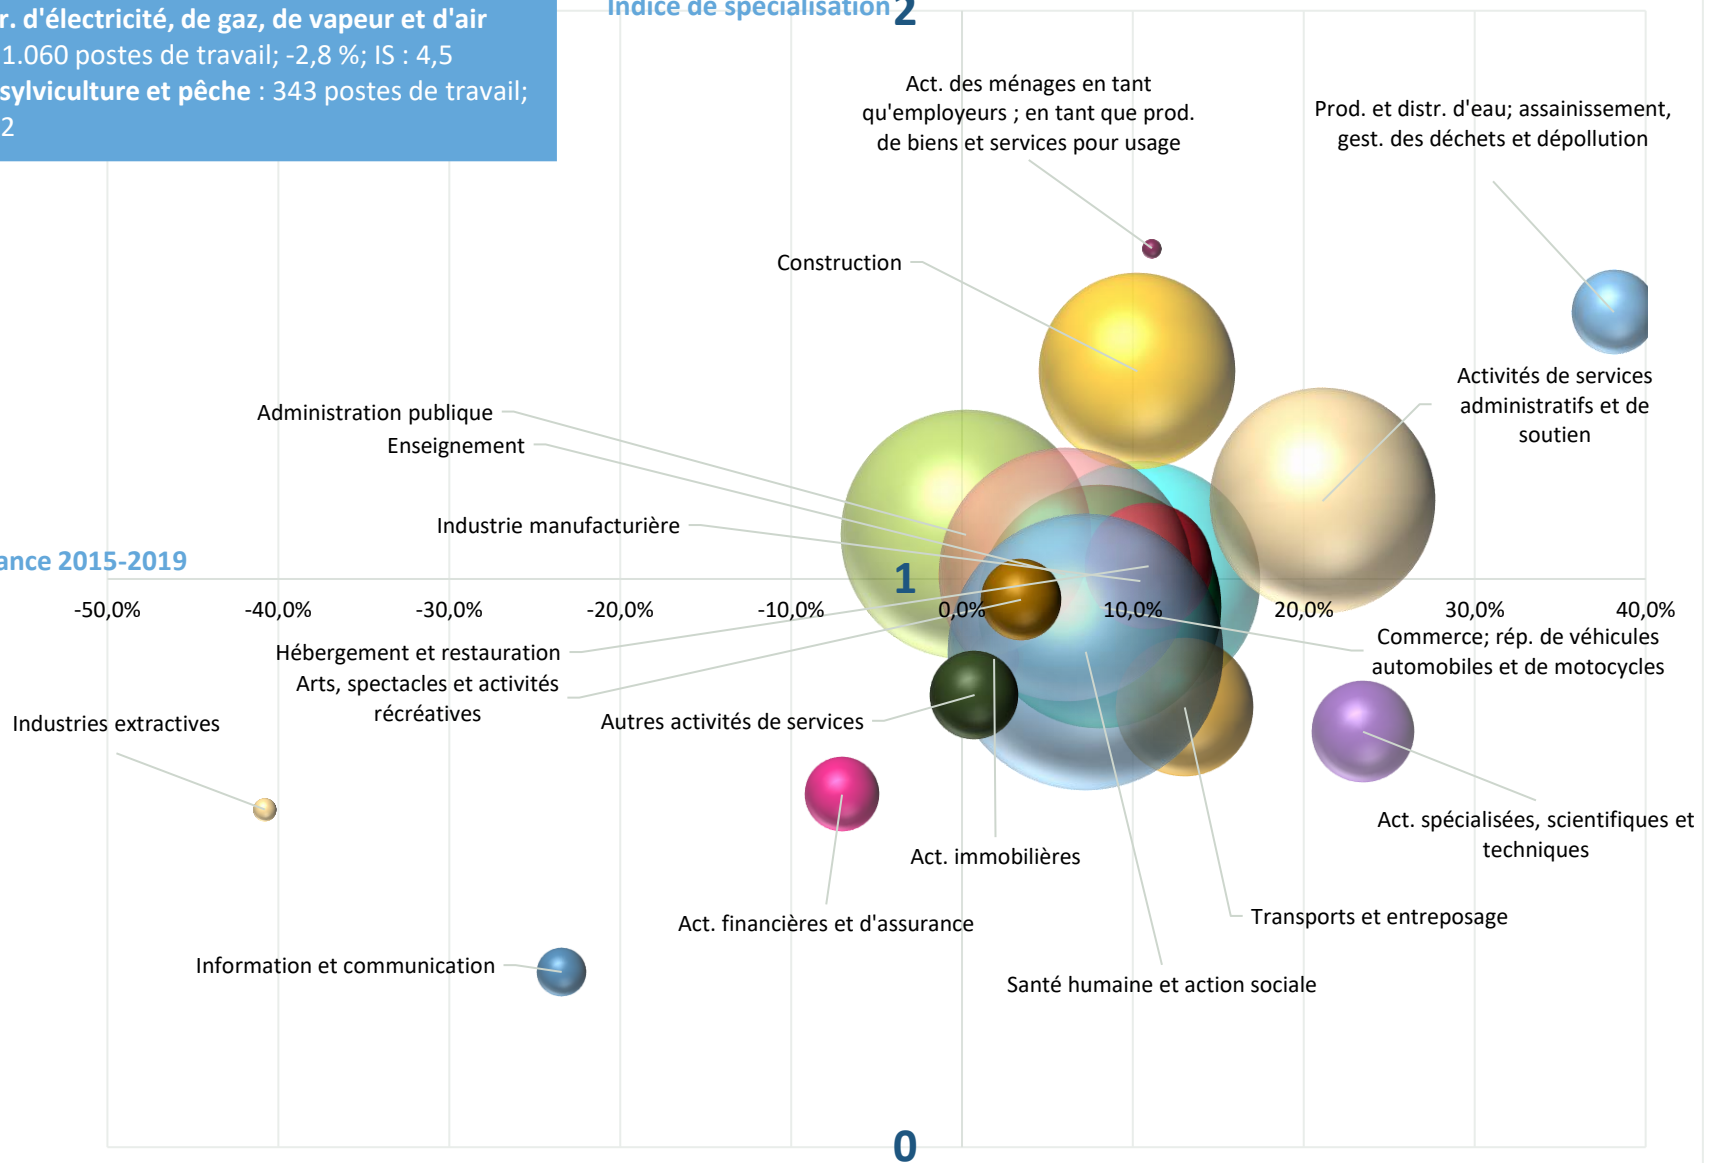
r. d'électricité, de gaz, de vapeur et d'air
1.060 postes de travail; -2,8 %; IS : 4,5
sylviculture et pêche : 343 postes de travail;
2

Indice de spécialisation 2

Act. des ménages en tant qu'employeurs ; en tant que prod. de biens et services pour usage

Prod. et distr. d'eau; assainissement, gest. des déchets et dépollution

Construction

Activités de services administratifs et de soutien

Administration publique

Enseignement

Industrie manufacturière

ance 2015-2019

1

-50,0%
-40,0%
-30,0%
-20,0%
-10,0%
0,0%
10,0%
20,0%
30,0%
40,0%

Commerce; rép. de véhicules automobiles et de motocycles

Hébergement et restauration

Arts, spectacles et activités récréatives

Industries extractives

Autres activités de services

Act. spécialisées, scientifiques et techniques

Act. immobilières

Act. financières et d'assurance

Transports et entreposage

Information et communication

Santé humaine et action sociale

0